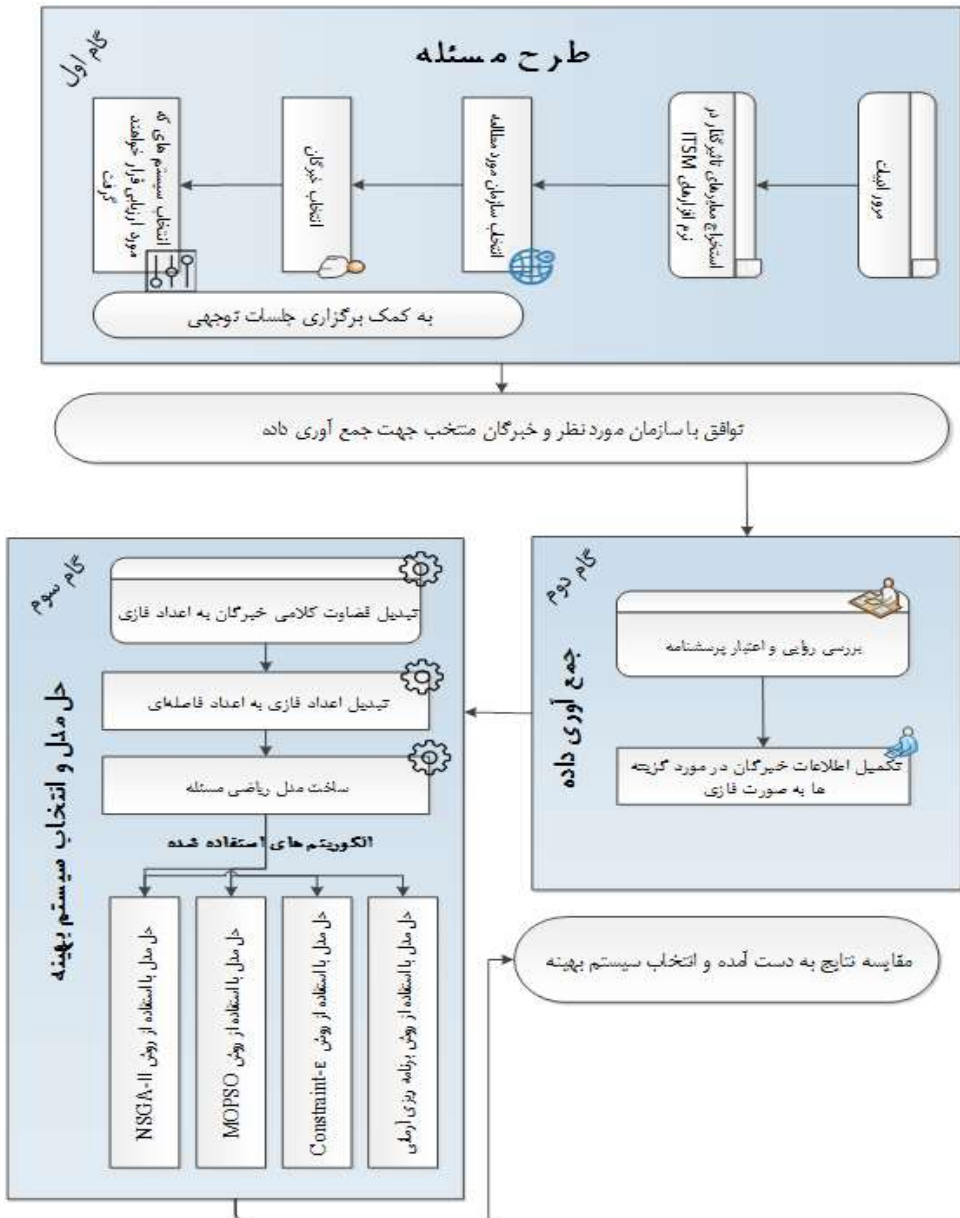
گام اول

طرح مسئله

مرور ادبیات

استخراج معیارهای تاثیرگذار در نرم افزارهای ITSM

انتخاب سازمان مورد مطالعه

انتخاب خبرگان

انتخاب سیستم های که چهارچوب فرآیندی را عملیاتی کنند

به کمک برگزاری جلسات توجیهی

توافق با سازمان مورد نظر و خبرگان منتخب جهت جمع آوری داده

گام دوم

جمع آوری داده

بررسی روایی و اعتبار پرسشنامه

تکمیل اطلاعات خبرگان در مورد گزینه ها به صورت فازی

گام سوم

حل مدل و انتخاب سیستم بهینه

تبدیل قضاوت کلامی خبرگان به اعداد فازی

تبدیل اعداد فازی به اعداد فاصله‌ای

ساخت مدل ریاضی مسئله

الگوریتم های استفاده شده

حل مدل با استفاده از روش برنامه ریزی آرمانی

حل مدل با استفاده از روش Constraint-e

حل مدل با استفاده از روش MOPSO

حل مدل با استفاده از روش NSGA-II

مقایسه نتایج به دست آمده و انتخاب سیستم بهینه